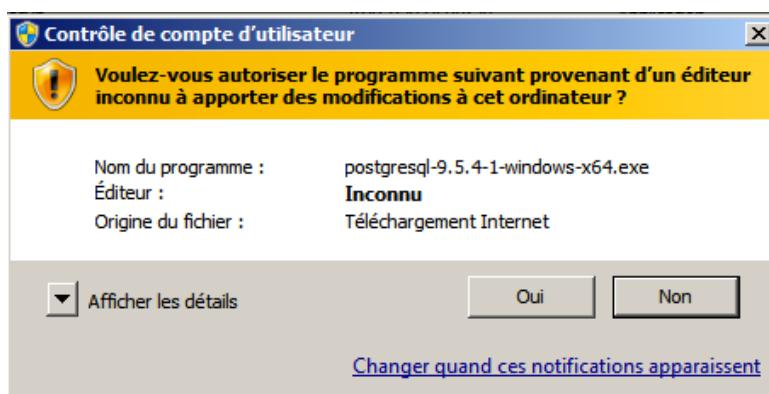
Contrôle de compte d'utilisateur

Voulez-vous autoriser le programme suivant provenant d'un éditeur inconnu à apporter des modifications à cet ordinateur ?

| Nom du programme : | postgresql-9.5.4-1-windows-x64.exe |
|---|---|
| Éditeur : | Inconnu |
| Origine du fichier : | Téléchargement Internet |

Afficher les détails

Oui

Non

Changer quand ces notifications apparaissent